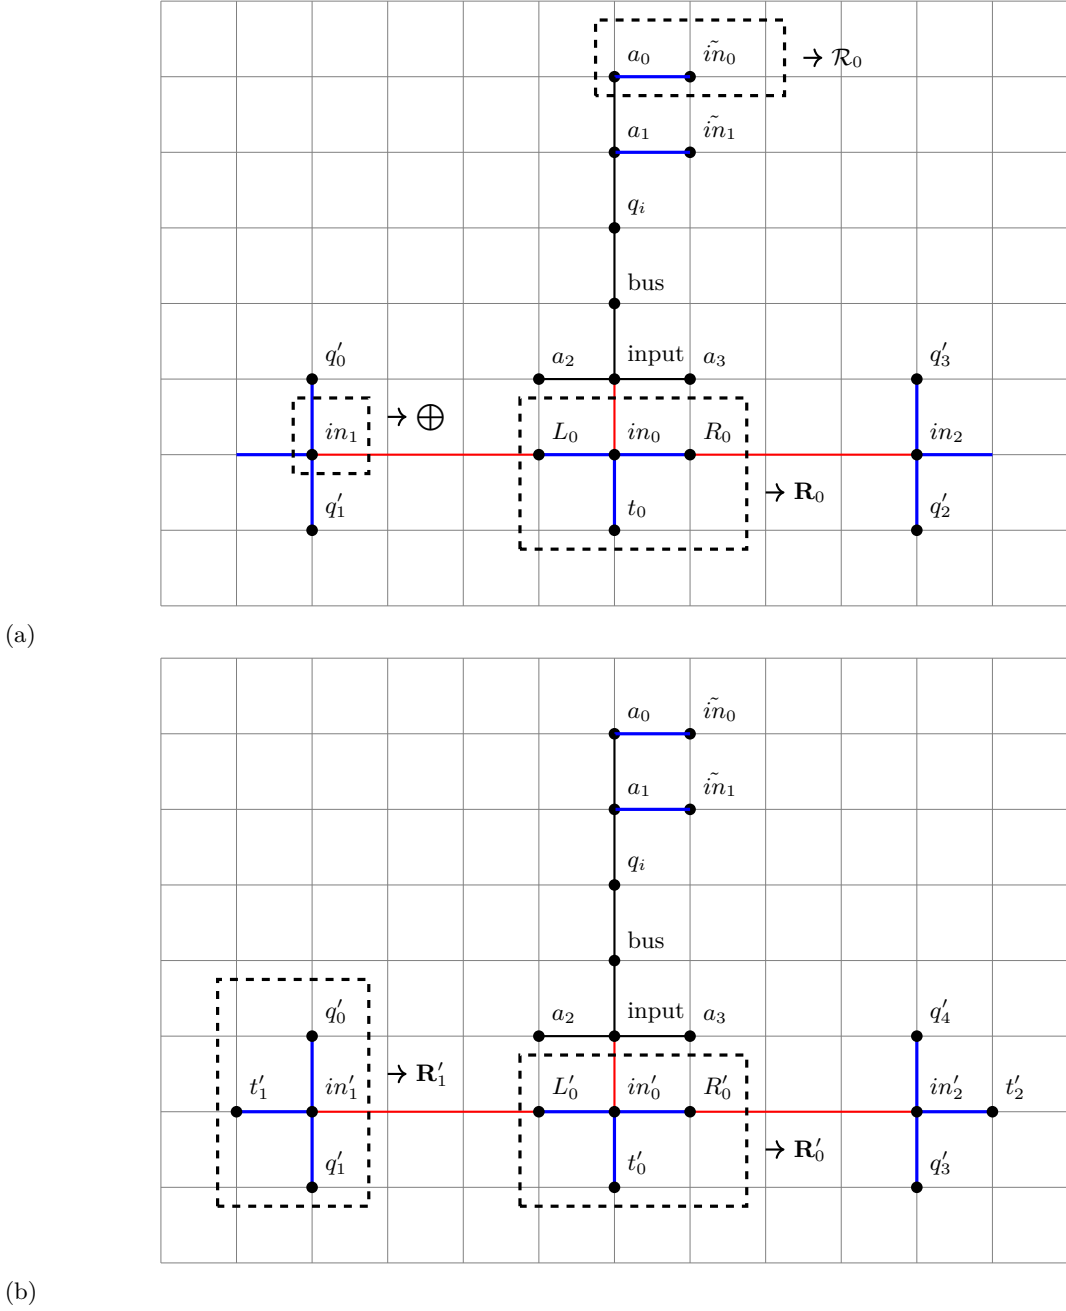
$a_0$ $\tilde{in}_0$ $\rightarrow \mathcal{R}_0$

$a_1$ $\tilde{in}_1$

$q_i$

bus

$q_0'$

$a_2$ input $a_3$

$q_3'$

$\rightarrow \bigoplus$

$in_1$

$L_0$ $in_0$ $R_0$

$in_2$

$q_1'$

$t_0$

$\rightarrow \mathbf{R}_0$

$q_2'$

(a)

$a_0$ $\tilde{in}_0$

$a_1$ $\tilde{in}_1$

$q_i$

bus

$q_0'$

$a_2$ input $a_3$

$q_4'$

$t_1'$ $in_1'$ $\rightarrow \mathbf{R}_1'$

$L_0'$ $in_0'$ $R_0'$

$in_2'$ $t_2'$

$q_1'$

$t_0'$

$\rightarrow \mathbf{R}_0'$

$q_3'$

(b)